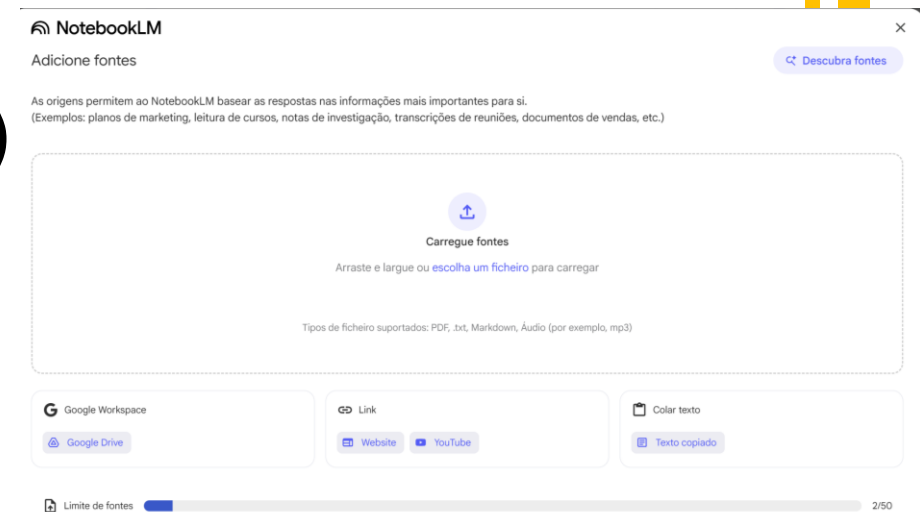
NotebookLM

×

Adicione fontes

Descubra fontes

As origens permitem ao NotebookLM basear as respostas nas informações mais importantes para si.
(Exemplos: planos de marketing, leitura de cursos, notas de investigação, transcrições de reuniões, documentos de vendas, etc.)

Carregue fontes

Arraste e largue ou escolha um ficheiro para carregar

Tipos de ficheiro suportados: PDF, .txt, Markdown, Áudio (por exemplo, mp3)

Google Workspace

Google Drive

Link

Website

YouTube

Colar texto

Texto copiado

Limite de fontes

2/50